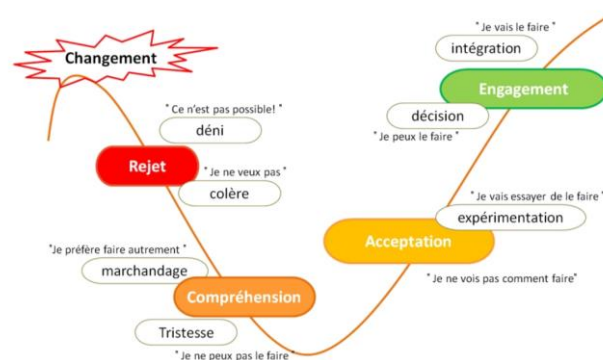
Changement

" Ce n'est pas possible! "

déni

Rejet

" Je ne veux pas "

colère

"Je préfère faire autrement "

marchandage

Compréhension

Tristesse

" Je ne peux pas le faire "

" Je vais le faire "

intégration

Engagement

décision

" Je peux le faire "

" Je vais essayer de le faire "

expérimentation

Acceptation

" Je ne vois pas comment faire"